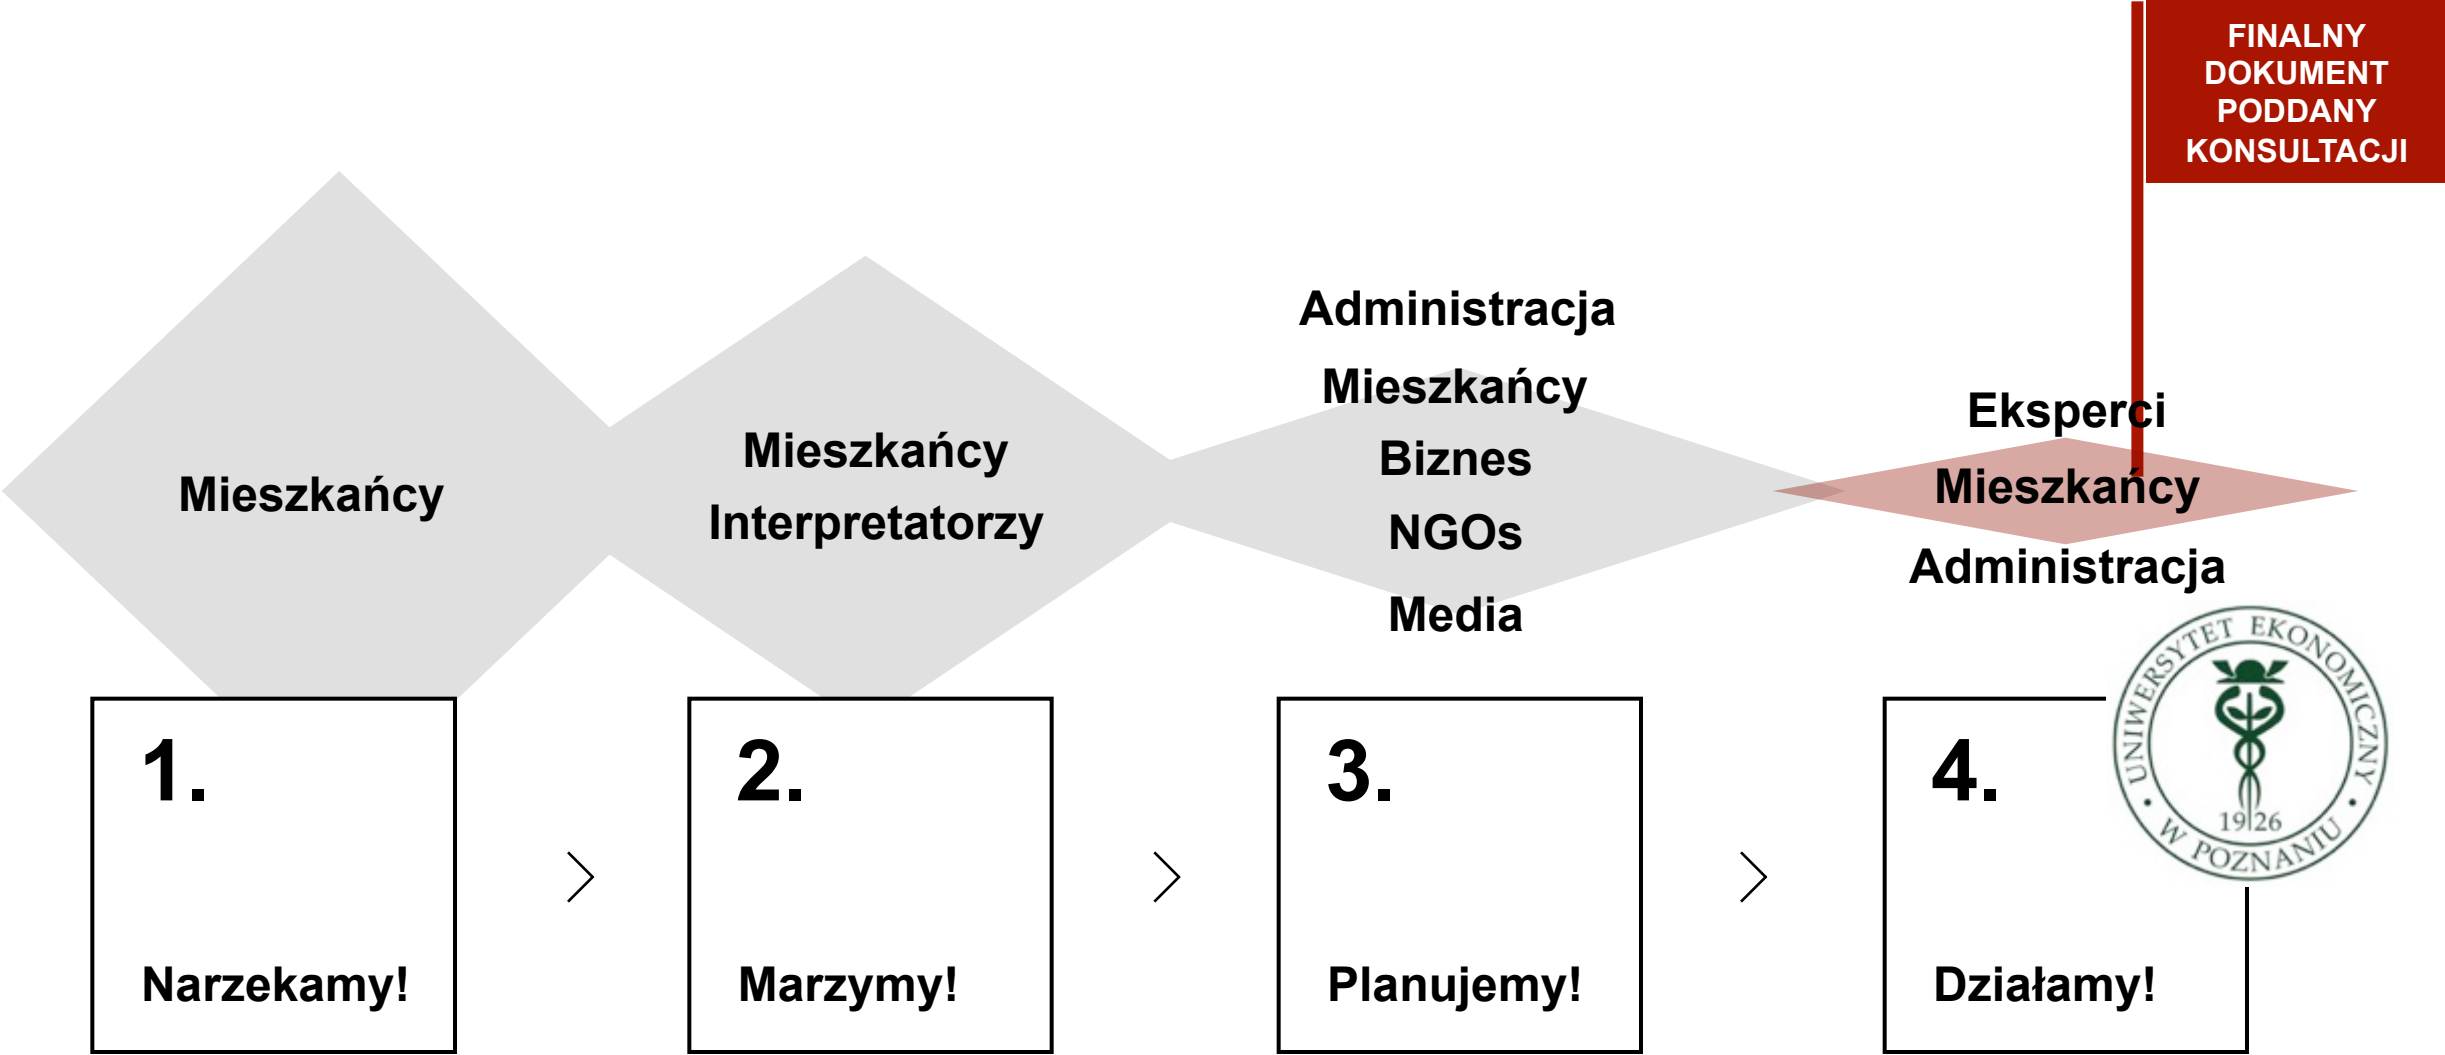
FINALNY DOKUMENT PODDANY KONSULTACJI

Mieszkańcy

Mieszkańcy
Interpretatorzy

Administracja
Mieszkańcy
Biznes
NGOs
Media

Eksperci
Mieszkańcy
Administracja

UNIWERSYTET EKONOMICZNY W POZNANIU 1926

1.
Narzekamy!

2.
Marzymy!

3.
Planujemy!

4.
Działamy!